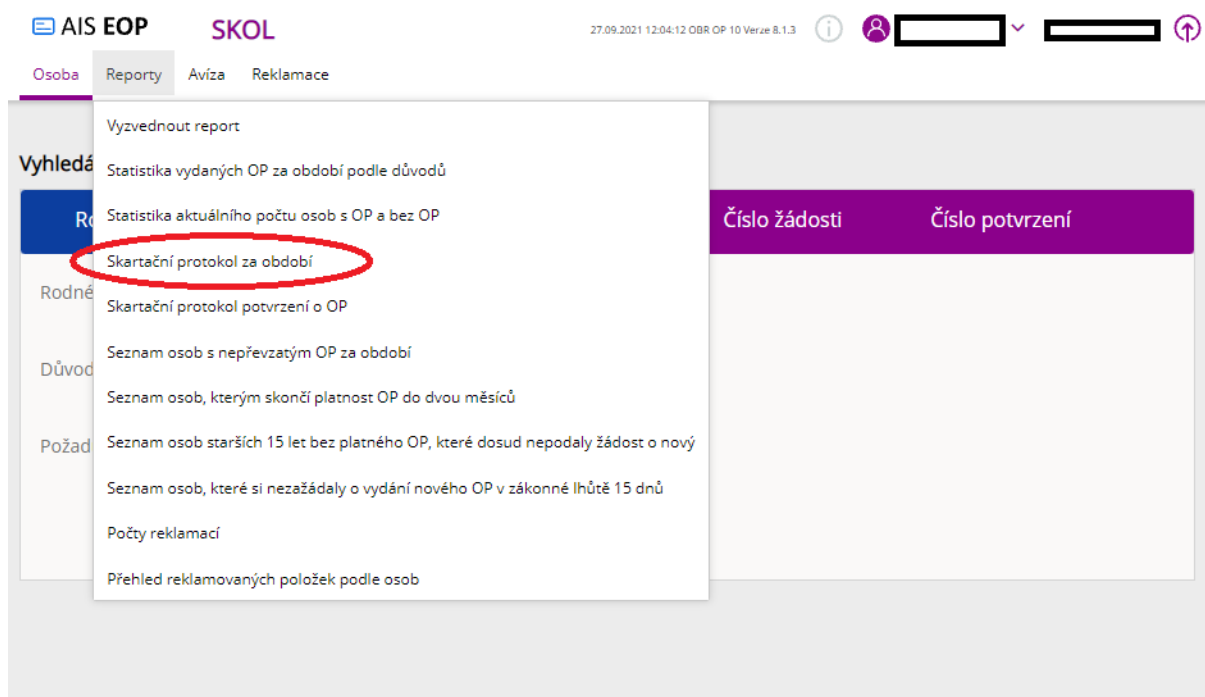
AIS EOP SKOL

27.09.2021 12:04:12 OBR OP 10 Verze 8.1.3

Osoba Reporty Avíza Reklamace

Vyhledá

Ro

Číslo žádosti Číslo potvrzení

Rodné

Důvod

Požad

Vyzvednout report

Statistika vydaných OP za období podle důvodů

Statistika aktuálního počtu osob s OP a bez OP

Skartační protokol za období

Skartační protokol potvrzení o OP

Seznam osob s nepřevzatým OP za období

Seznam osob, kterým skončí platnost OP do dvou měsíců

Seznam osob starších 15 let bez platného OP, které dosud nepodaly žádost o nový

Seznam osob, které si nezažádaly o vydání nového OP v zákonné lhůtě 15 dnů

Počty reklamací

Přehled reklamovaných položek podle osob